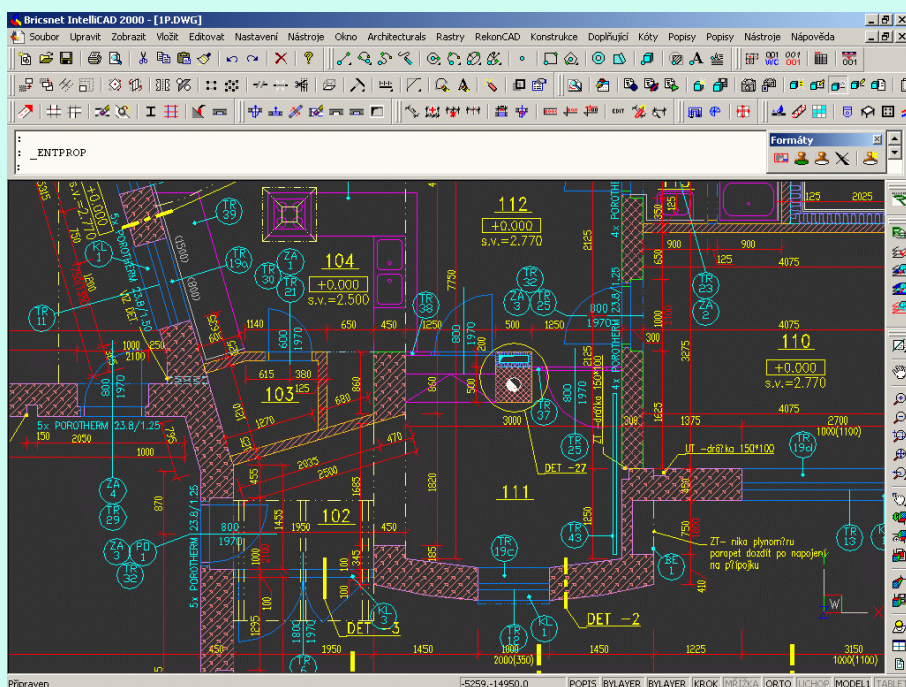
Bricsnet IntelliCAD 2000 - [1P.DWG]

Soubor Upravit Zobrazit Vložit Editovat Nastavení Nástroje Okno Architecturals Rastry RekonCAD Konstrukce Doplňující Kóty Popisy Popisy Nástroje Nápověda

:
: _ENTPROP
:

Formáty

112
+0.000
s.v.=2.770

104
+0.000
s.v.=2.500

110
+0.000
s.v.=2.770

103

102

111

TR 39
TR 19a
TR 30
TR 21
ZA 1
KL 1
TR 11
TR 38
ZA 3
TR 32
TR 25
TR 23
ZA 2
TR 37
TR 25
TR 19d
ZA 4
TR 29
ZA 3
PO 1
TR 32
TR 19c
TR 43
TR 13
BE 1
KL 3
TR 12
KL 1

5x POROTHERM 23.8/1.25
5x POROTHERM 23.8/1.50
5x POROTHERM 23.8/1.25
4x POROTHERM
4x POROTHERM

DET -27
DET -2
DET -3

ZT - drážka 150*100
UT -drážka 150*100
ZT- nika plynoměru
parapet dozdít po napojení
na přípojku

1140 650 450 500 1250 1970 800 900 900 4075 4075 4075 1375 2700 1000(1100) 615 380 1970 600 1270 2035 2500 470 3000 1820 1685 1455 1950 800 1970 870 2000 345 1800 1950 1450 1450 1225 3150 1000(1100) 2000(350) 1000 2100 1000 150 2500 7750 2125 3275 1625 650 300 125

Připraven
-5259,-14950,0
POPIS BYLAYER BYLAYER KROK MŘÍŽKA ORTO UCHOP MODEL TABLET